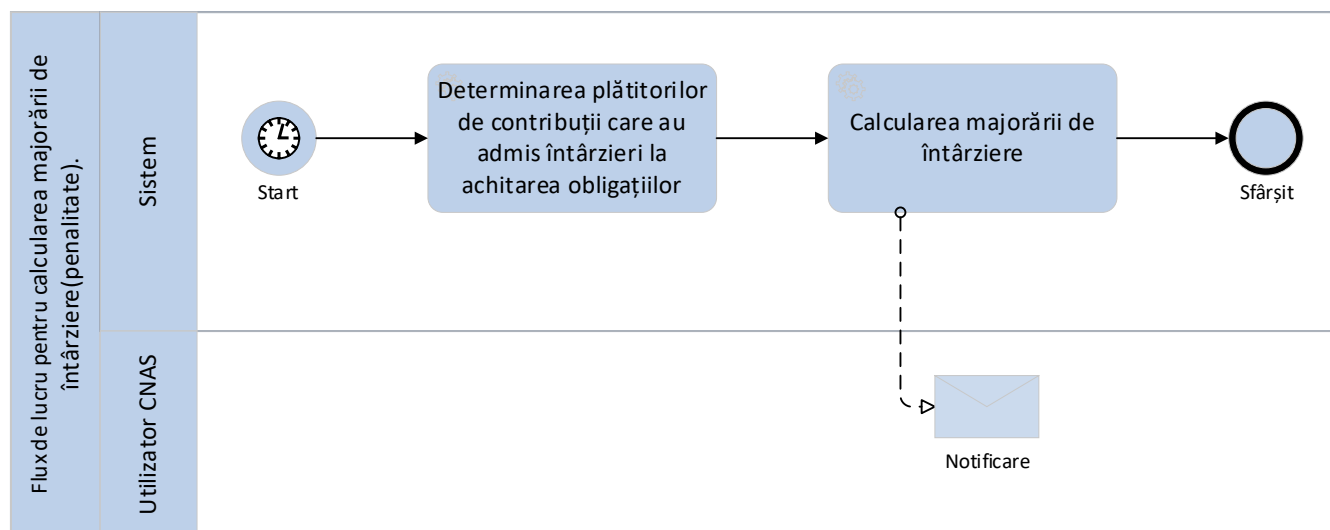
Flux de lucru pentru calcularea majorării de întârziere (penalitate).

Sistem

Utilizator CNAS

Start

Determinarea plătitorilor de contribuții care au admis întârzieri la achitarea obligațiilor

Calcularea majorării de întârziere

Sfârșit

Notificare